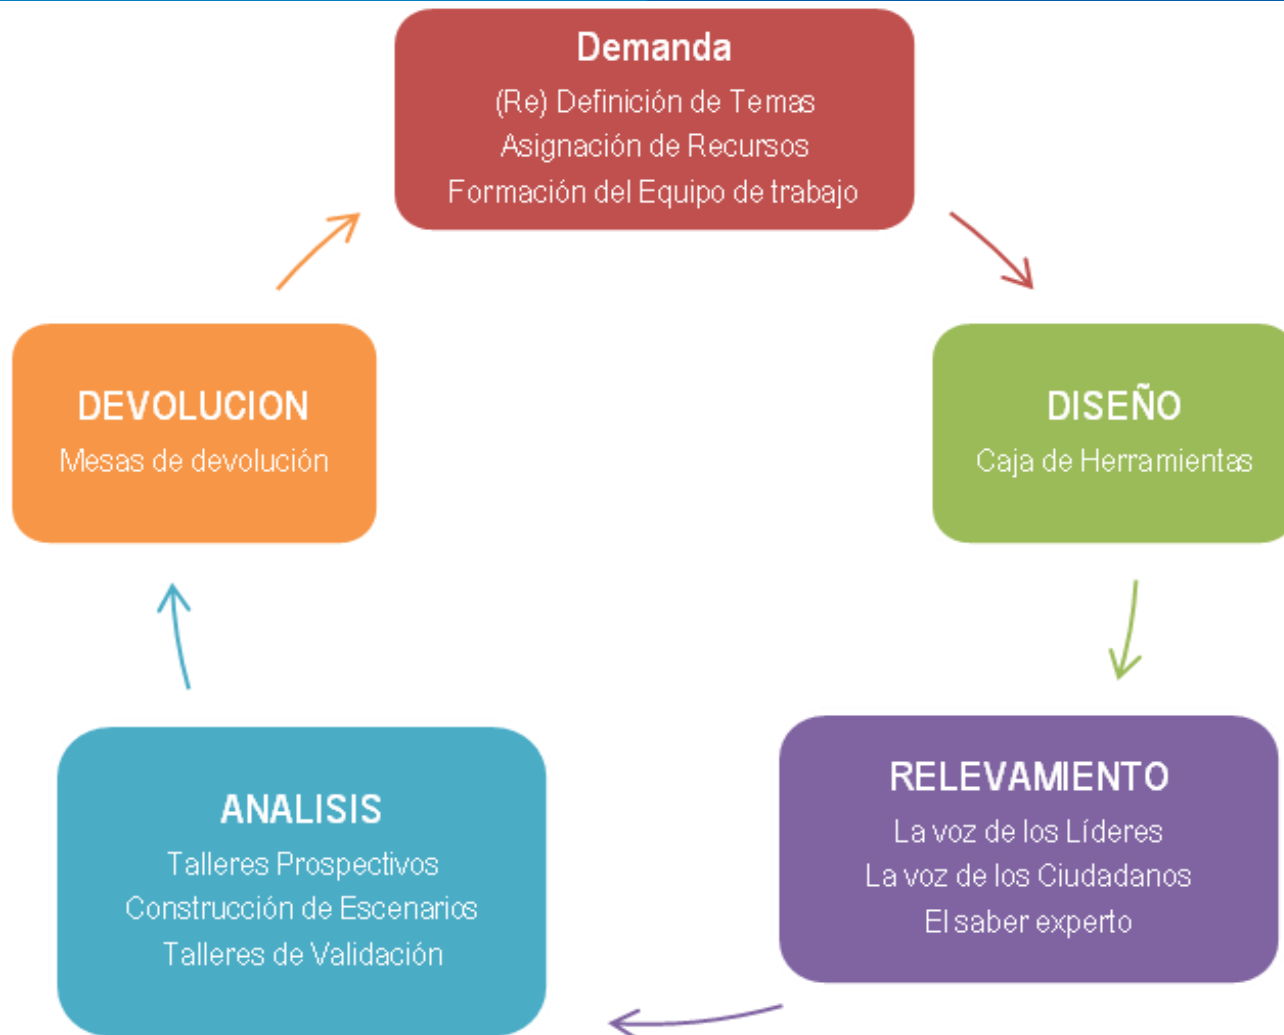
Demanda
(Re) Definición de Temas
Asignación de Recursos
Formación del Equipo de trabajo

DISEÑO
Caja de Herramientas

RELEVAMIENTO
La voz de los Líderes
La voz de los Ciudadanos
El saber experto

ANALISIS
Talleres Prospectivos
Construcción de Escenarios
Talleres de Validación

DEVOLUCION
Mesas de devolución